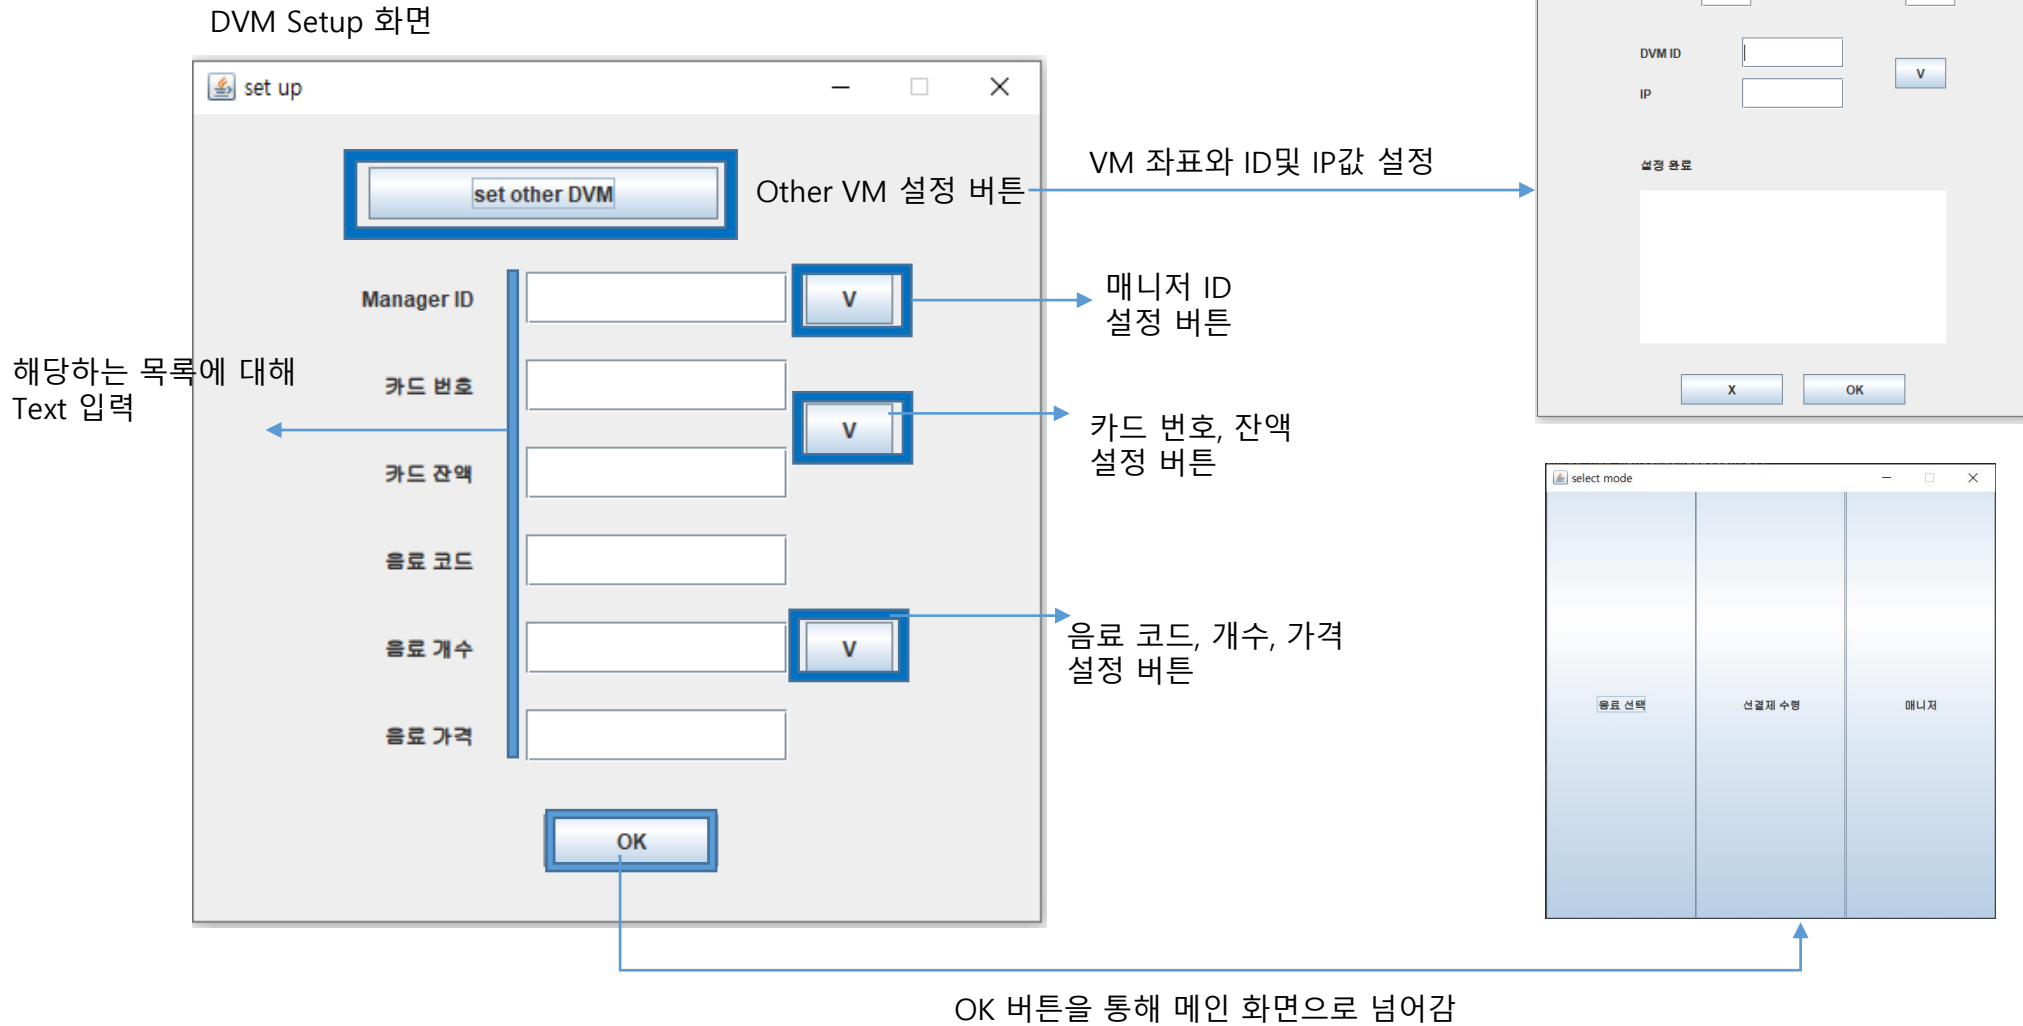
DVM Setup 화면

set up

set other DVM

Other VM 설정 버튼

VM 좌표와 ID및 IP값 설정

DVM ID

IP

v

설정 완료

x

OK

Manager ID

V

매니저 ID 설정 버튼

해당하는 목록에 대해 Text 입력

카드 번호

V

카드 번호, 잔액 설정 버튼

카드 잔액

음료 코드

음료 개수

V

음료 코드, 개수, 가격 설정 버튼

음료 가격

OK

select mode

음료 선택

선결제 수령

매니저

OK 버튼을 통해 메인 화면으로 넘어감